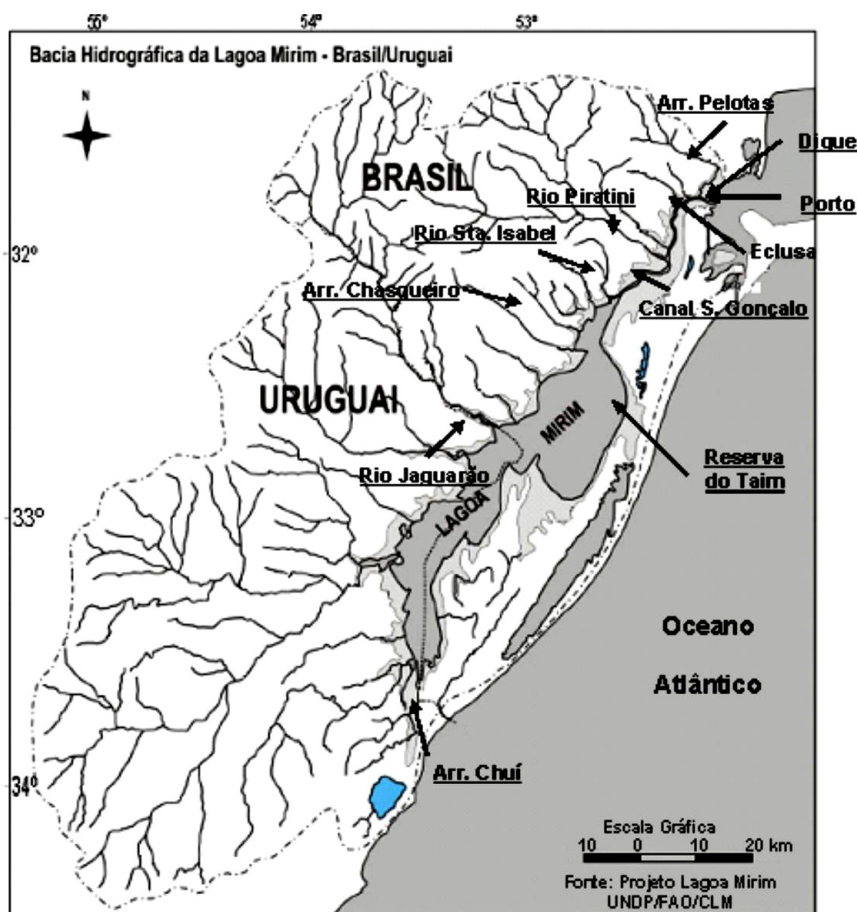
55° 54° 53°

Bacia Hidrográfica da Lagoa Mirim - Brasil/Uruguai

N

Arr. Pelotas

Dique

BRASIL

Rio Piratini

Porto

Rio Sta. Isabel

32°

Eclusa

Arr. Chasqueiro

Canal S. Gonçalo

URUGUAI

MIRIM

Rio Jaguarão

Reserva do Taim

33°

LAGOA

Oceano

Atlântico

34°

Arr. Chuí

Escala Gráfica
10 0 10 20 km

Fonte: Projeto Lagoa Mirim
UNDP/FAO/CLM